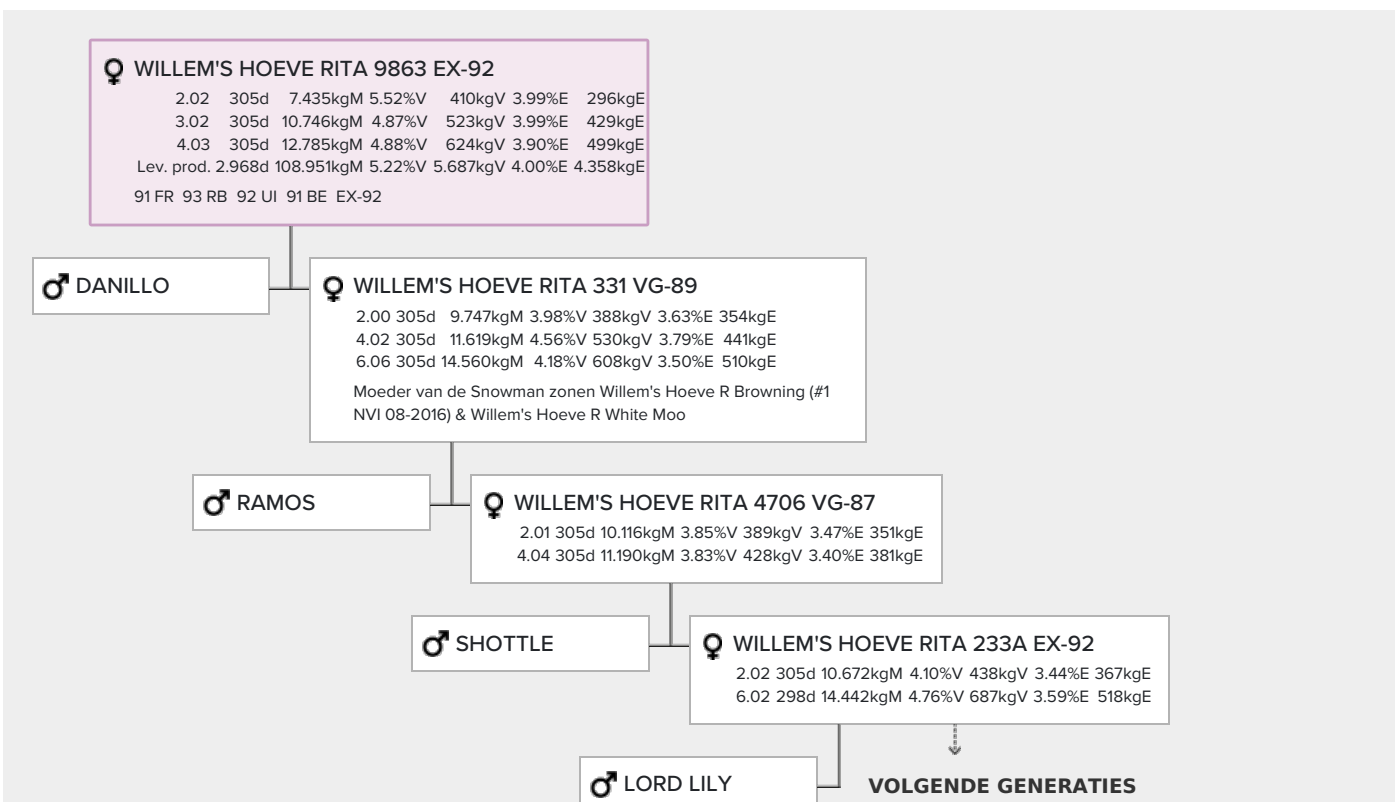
♀ WILLEM'S HOEVE RITA 9863 EX-92

| | | | | | | |
|---|---|---|---|---|---|---|
| 2.02 | 305d | 7.435kgM | 5.52%V | 410kgV | 3.99%E | 296kgE |
| 3.02 | 305d | 10.746kgM | 4.87%V | 523kgV | 3.99%E | 429kgE |
| 4.03 | 305d | 12.785kgM | 4.88%V | 624kgV | 3.90%E | 499kgE |
| Lev. prod. | 2.968d | 108.951kgM | 5.22%V | 5.687kgV | 4.00%E | 4.358kgE |

91 FR 93 RB 92 UI 91 BE EX-92

♂ DANILLO

♀ WILLEM'S HOEVE RITA 331 VG-89

2.00 305d 9.747kgM 3.98%V 388kgV 3.63%E 354kgE
4.02 305d 11.619kgM 4.56%V 530kgV 3.79%E 441kgE
6.06 305d 14.560kgM 4.18%V 608kgV 3.50%E 510kgE

Moeder van de Snowman zonen Willem's Hoeve R Browning (#1 NVI 08-2016) & Willem's Hoeve R White Moo

♂ RAMOS

♀ WILLEM'S HOEVE RITA 4706 VG-87

2.01 305d 10.116kgM 3.85%V 389kgV 3.47%E 351kgE
4.04 305d 11.190kgM 3.83%V 428kgV 3.40%E 381kgE

♂ SHOTTLE

♀ WILLEM'S HOEVE RITA 233A EX-92

2.02 305d 10.672kgM 4.10%V 438kgV 3.44%E 367kgE
6.02 298d 14.442kgM 4.76%V 687kgV 3.59%E 518kgE

♂ LORD LILY

VOLGENDE GENERATIES